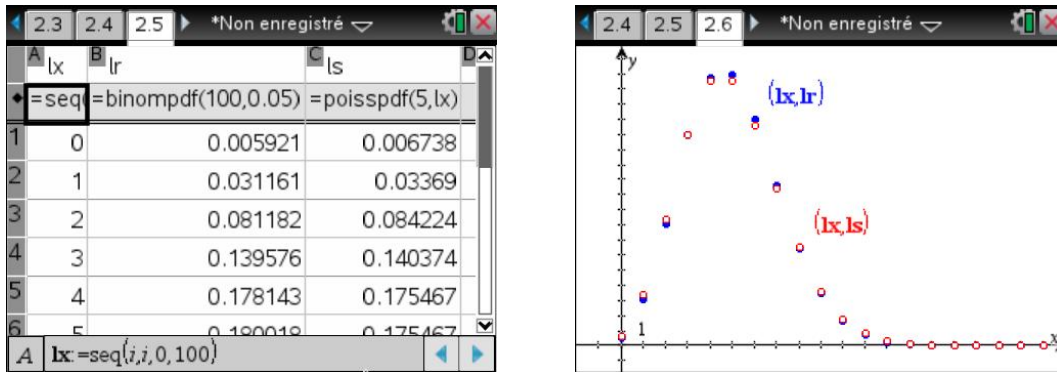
2.3 2.4 2.5 *Non enregistré

| A lx | B lr | C ls | D |
|---|---|---|---|
| =seq | =binompdf(100,0.05) | =poisspdf(5,lx) | |
| 1 | 0 | 0.005921 | 0.006738 |
| 2 | 1 | 0.031161 | 0.03369 |
| 3 | 2 | 0.081182 | 0.084224 |
| 4 | 3 | 0.139576 | 0.140374 |
| 5 | 4 | 0.178143 | 0.175467 |
| 6 | 5 | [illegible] | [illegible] |

A lx:=seq(i,i,0,100)

2.4 2.5 2.6 *Non enregistré

y

(lx,lr)

(lx,ls)

1

x